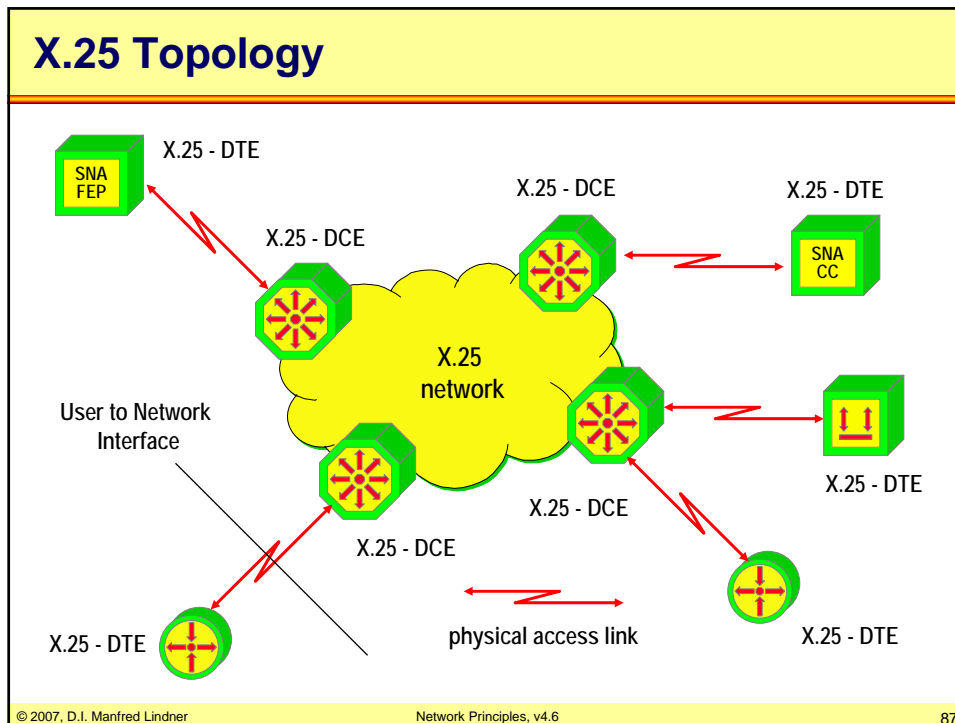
X.25 Topology

SNA FEP

X.25 - DTE

X.25 - DCE

X.25 - DCE

X.25 - DTE

SNA CC

X.25 network

User to Network Interface

X.25 - DTE

X.25 - DCE

X.25 - DCE

X.25 - DTE

physical access link

X.25 - DTE

© 2007, D.I. Manfred Lindner

Network Principles, v4.6

87